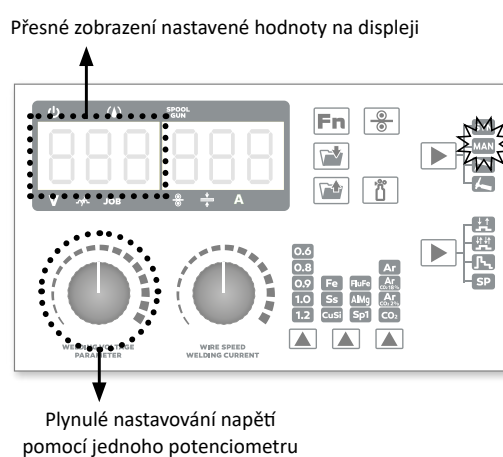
Přesné zobrazení nastavené hodnoty na displeji

SPOOL GUN

V JOB A

Fn

MAN

SP

0.6
0.8
0.9
1.0
1.2

Fe
Ss
CuSi

FluFe
AlMg
Sp1

Ar
Ar $CO_2$18%
Ar $CO_2$3%
$CO_2$

WELDING VOLTAGE PARAMETER

WIRE SPEED WELDING CURRENT

Plynulé nastavování napětí pomocí jednoho potenciometru